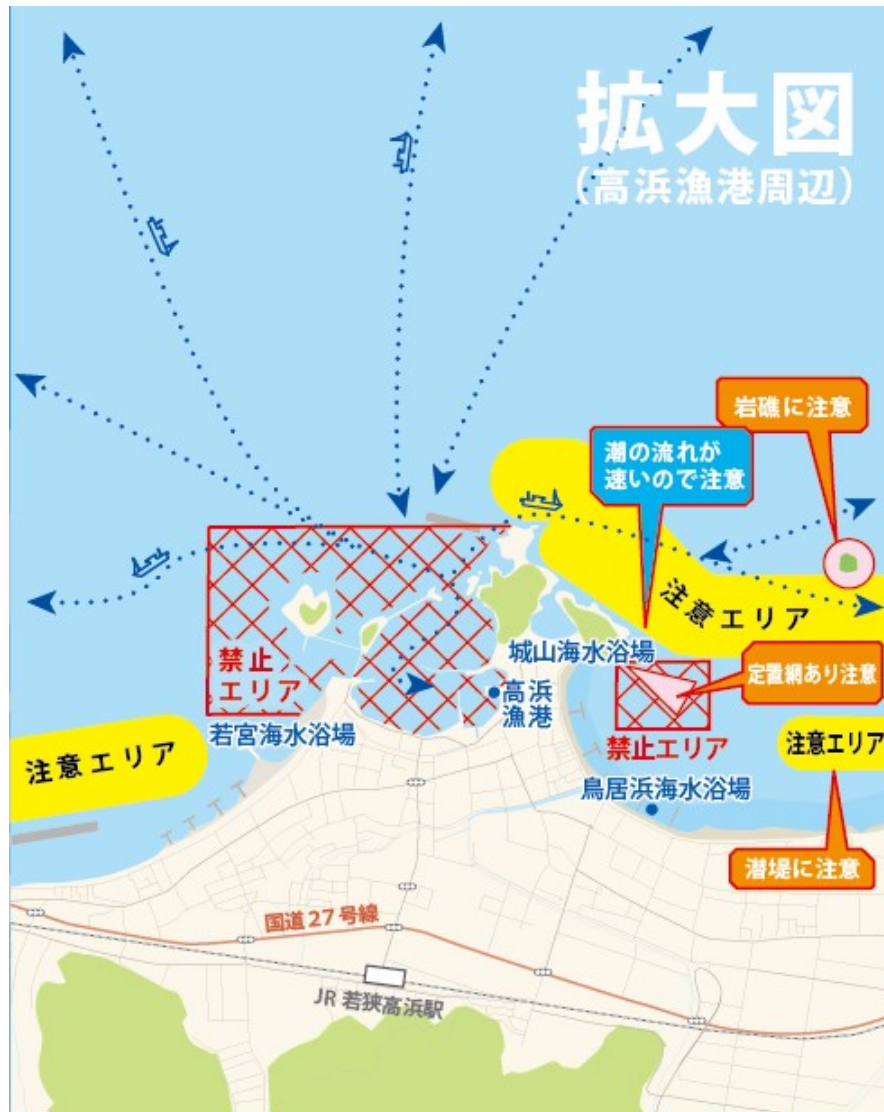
拡大図
(高浜漁港周辺)

岩礁に注意

潮の流れが速いので注意

注意エリア

城山海水浴場

定置網あり注意

禁止エリア

高浜漁港

禁止エリア

若宮海水浴場

注意エリア

注意エリア

鳥居浜海水浴場

潜堤に注意

国道27号線

JR 若狭高浜駅